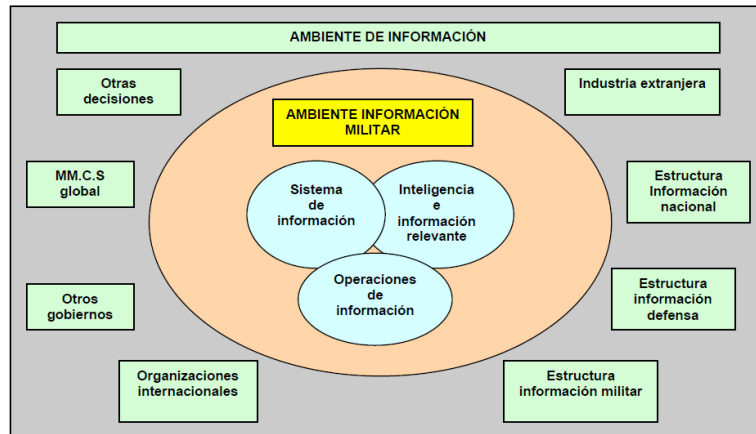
AMBIENTE DE INFORMACIÓN

Otras decisiones

Industria extranjera

AMBIENTE INFORMACIÓN MILITAR

MM.C.S global

Sistema de información

Inteligencia e información relevante

Estructura Información nacional

Operaciones de información

Otros gobiernos

Estructura información defensa

Organizaciones internacionales

Estructura información militar